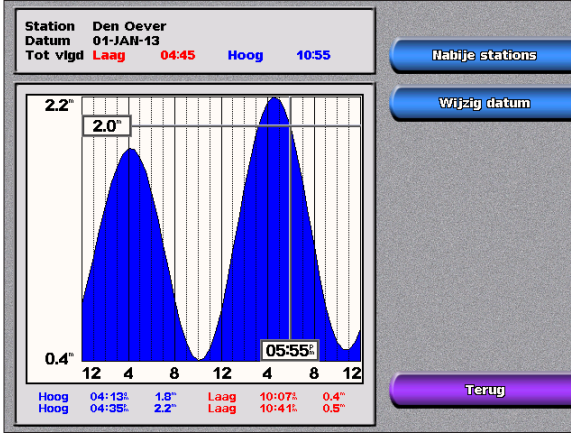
Station Den Oever
Datum 01-JAN-13
Tot vlgd Laag 04:45 Hoog 10:55

Nabije stations

Wijzig datum

2.2m
2.0m
0.4m
05:55pm
12 4 8 12 4 8 12

Hoog 04:13a 1.8m Laag 10:07a 0.4m
Hoog 04:35p 2.2m Laag 10:41p 0.5m

Terug